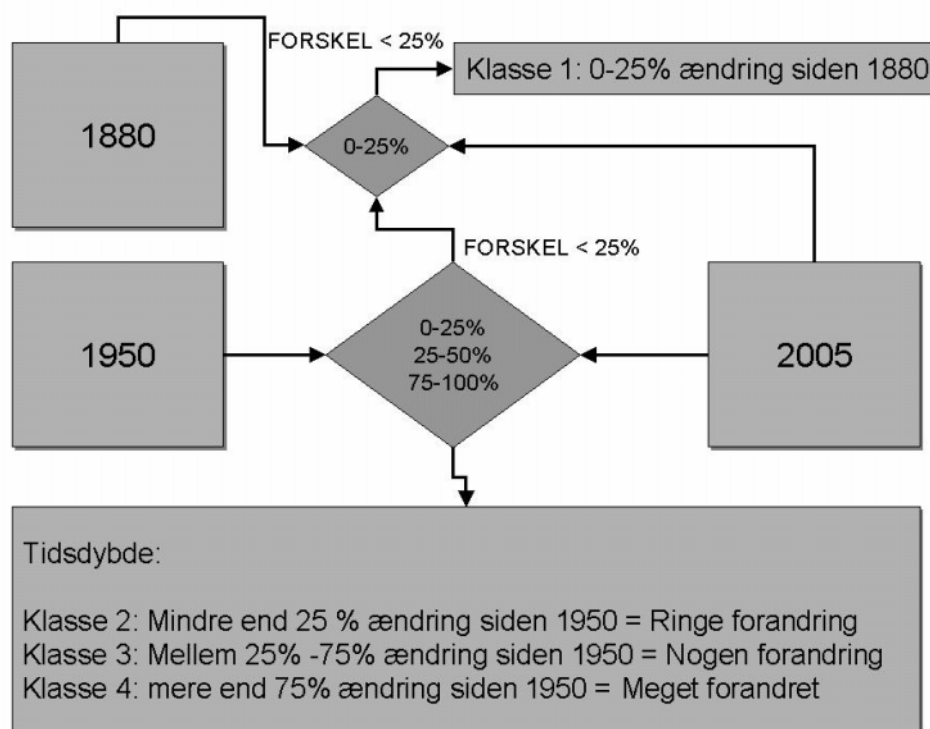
FORSKEL < 25%

Klasse 1: 0-25% ændring siden 1880

1880

0-25%

FORSKEL < 25%

1950

0-25%
25-50%
75-100%

2005

Tidsdybde:

Klasse 2: Mindre end 25 % ændring siden 1950 = Ringe forandring
Klasse 3: Mellem 25% -75% ændring siden 1950 = Nogen forandring
Klasse 4: mere end 75% ændring siden 1950 = Meget forandret